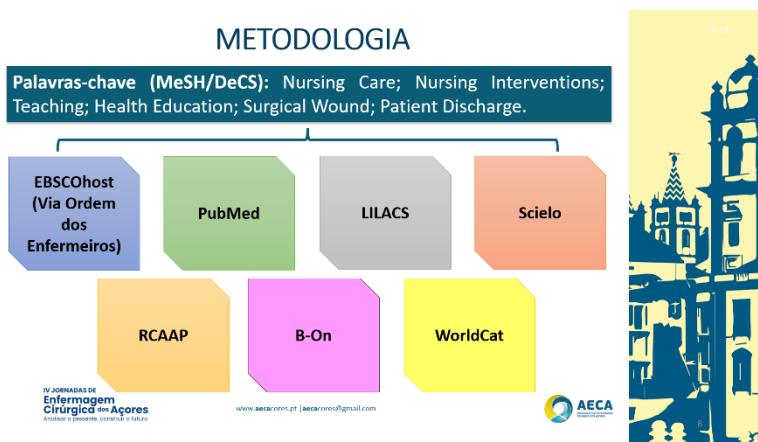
METODOLOGIA

Palavras-chave (MeSH/DeCS): Nursing Care; Nursing Interventions; Teaching; Health Education; Surgical Wound; Patient Discharge.

EBSCOhost (Via Ordem dos Enfermeiros)

PubMed

LILACS

Scielo

RCAAP

B-On

WorldCat

IV JORNADAS DE Enfermagem Cirúrgica dos Açores
Analisar o presente, construir o futuro

www.aecacores.pt | aecacores@gmail.com

AECA